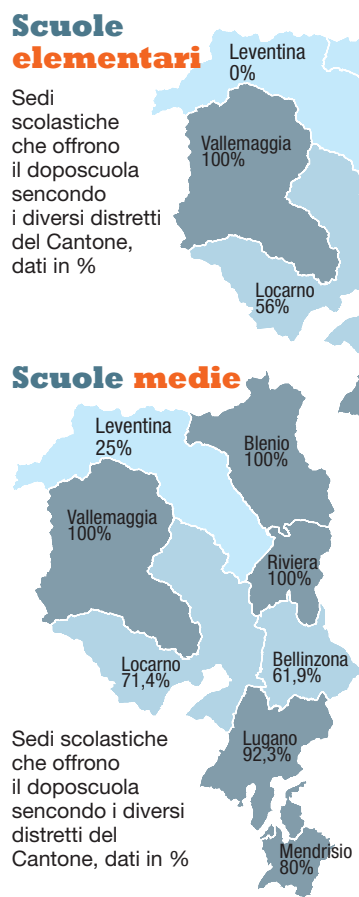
Scuole elementari

Sedi scolastiche che offrono il doposcuola sencondo i diversi distretti del Cantone, dati in %

Leventina
0%

Vallemaggia
100%

Locarno
56%

Scuole medie

Leventina
25%

Blenio
100%

Vallemaggia
100%

Riviera
100%

Bellinzona
61,9%

Locarno
71,4%

Lugano
92,3%

Mendrisio
80%

Sedi scolastiche che offrono il doposcuola sencondo i diversi distretti del Cantone, dati in %